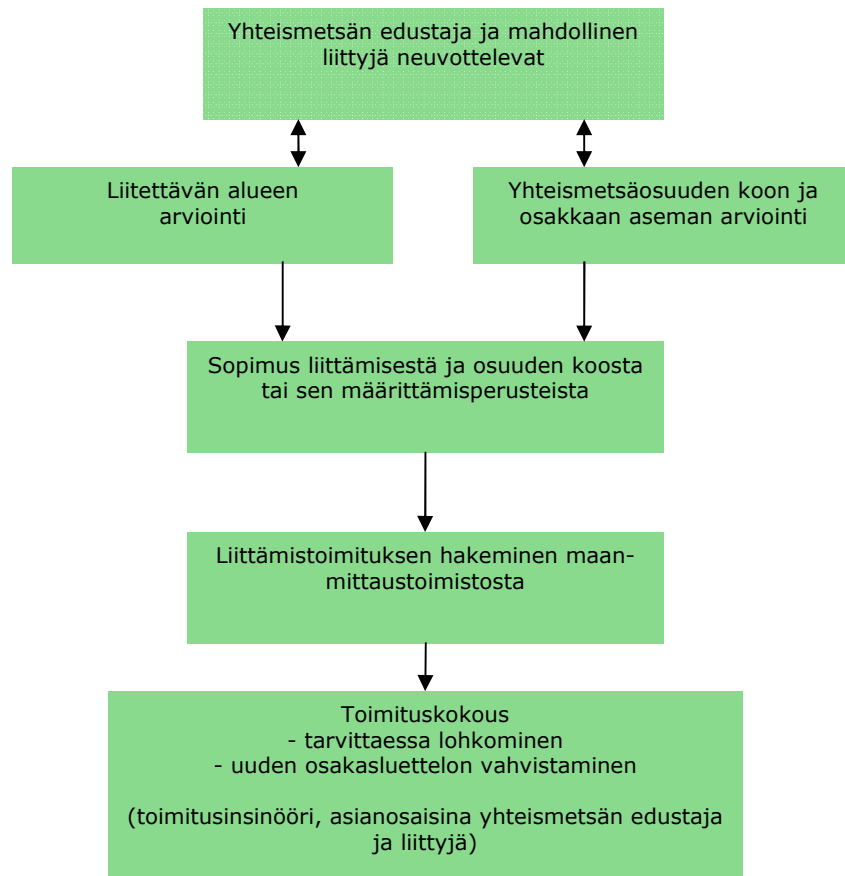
Yhteismetsän edustaja ja mahdollinen liittyjä neuvottelevat

Liitettävän alueen arviointi

Yhteismetsäosuuden koon ja osakkaan aseman arviointi

Sopimus liittämisestä ja osuuden koosta tai sen määrittämisperusteista

Liittämistoimituksen hakeminen maanmittaustoimistosta

Toimituskokous
- tarvittaessa lohkominen
- uuden osakasluettelon vahvistaminen

(toimitusinsinööri, asianosaisina yhteismetsän edustaja ja liittyjä)